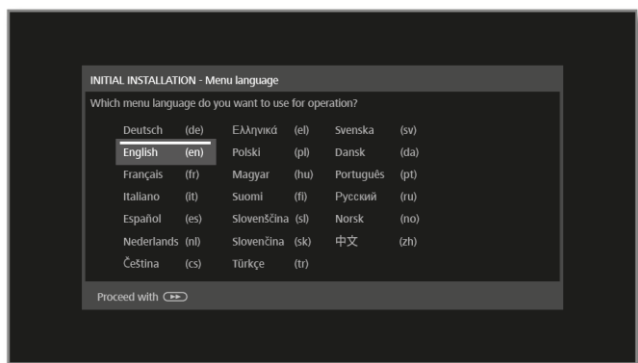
INITIAL INSTALLATION - Menu language

Which menu language do you want to use for operation?

| | | | | | |
|---|---|---|---|---|---|
| Deutsch | (de) | Ελληνικά | (el) | Svenska | (sv) |
| English | (en) | Polski | (pl) | Dansk | (da) |
| Français | (fr) | Magyar | (hu) | Português | (pt) |
| Italiano | (it) | Suomi | (fi) | Русский | (ru) |
| Español | (es) | Slovenščina | (sl) | Norsk | (no) |
| Nederlands | (nl) | Slovenčina | (sk) | 中文 | (zh) |
| Čeština | (cs) | Türkçe | (tr) | | |

Proceed with